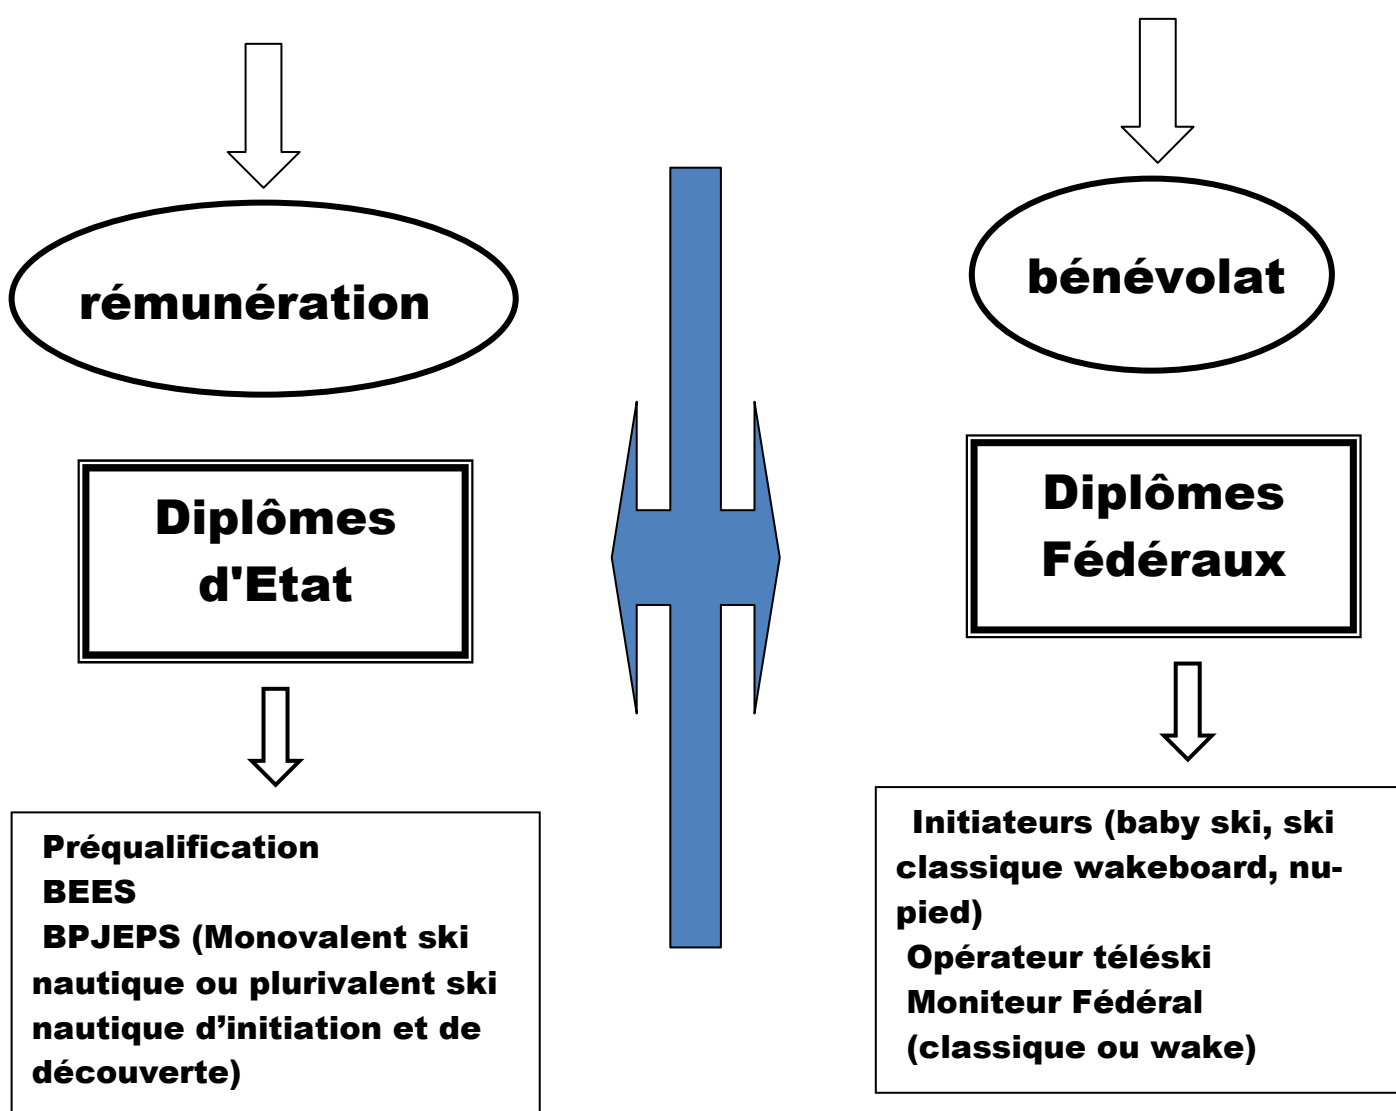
rémunération

Diplômes d'Etat

Préqualification
BEES
BPJEPS (Monovalent ski nautique ou plurivalent ski nautique d’initiation et de découverte)

bénévolat

Diplômes Fédéraux

Initiateurs (baby ski, ski classique wakeboard, nu-pied)
Opérateur téléski
Moniteur Fédéral (classique ou wake)